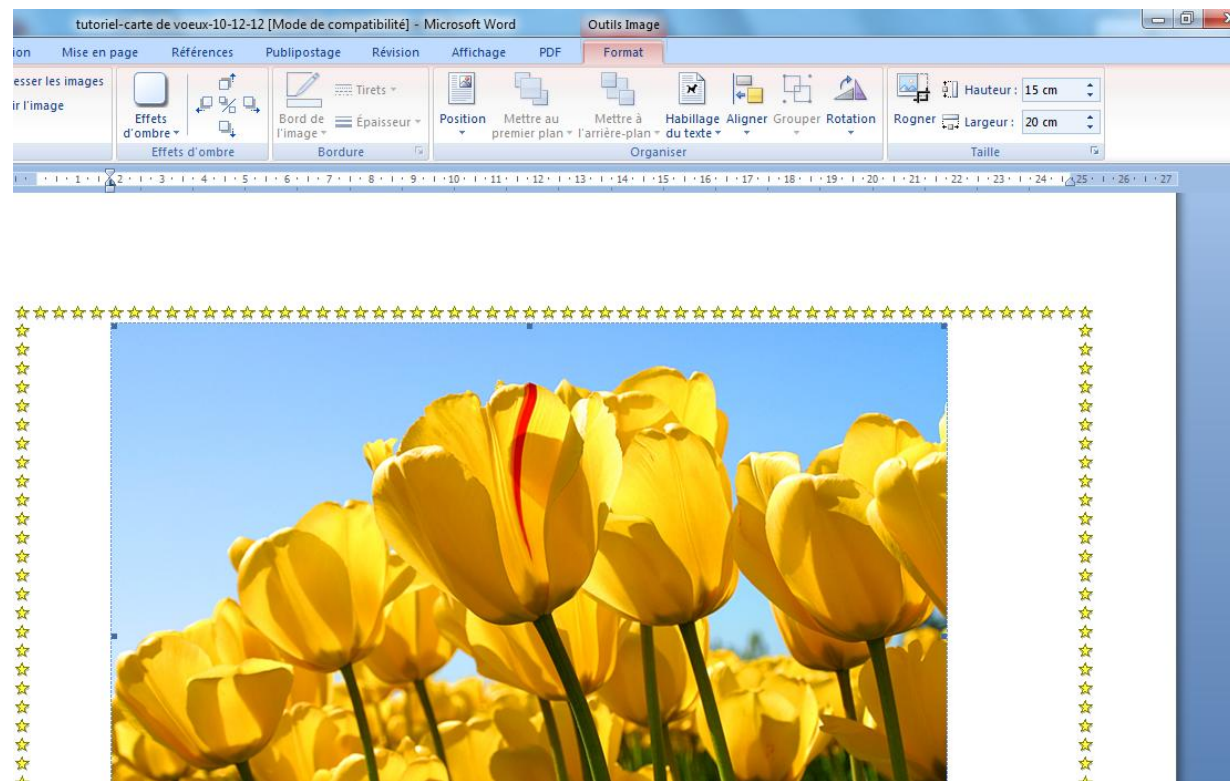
tutoriel-carte de voeux-10-12-12 [Mode de compatibilité] - Microsoft Word

Outils Image

ion Mise en page Références Publipostage Révision Affichage PDF Format

esser les images

ir l'image

Effets d'ombre

Effets d'ombre

Bord de l'image

Tirets

Épaisseur

Bordure

Position

Mettre au premier plan

Mettre à l'arrière-plan

Habillage du texte

Aligner

Grouper

Rotation

Organiser

Rogner

Hauteur : 15 cm

Largeur : 20 cm

Taille

1 · 2 · 3 · 4 · 5 · 6 · 7 · 8 · 9 · 10 · 11 · 12 · 13 · 14 · 15 · 16 · 17 · 18 · 19 · 20 · 21 · 22 · 23 · 24 · 25 · 26 · 27